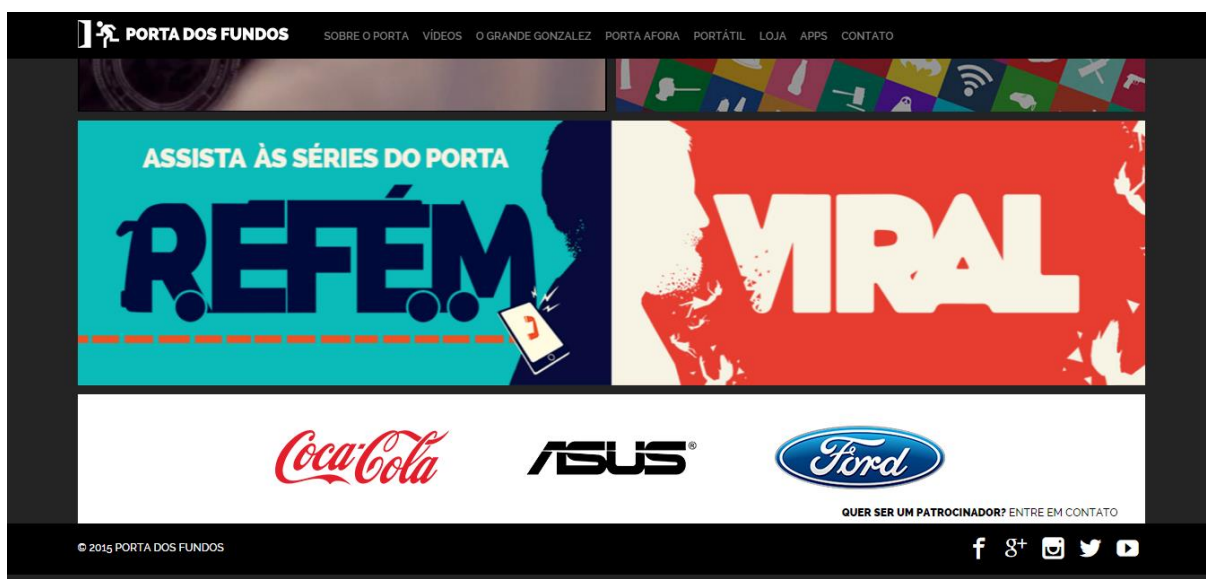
PORTA DOS FUNDOS SOBRE O PORTA VÍDEOS O GRANDE GONZALEZ PORTA AFORA PORTÁTIL LOJA APPS CONTATO

ASSISTA ÀS SÉRIES DO PORTA

REFÉM

VIRAL

Coca-Cola

ASUS®

Ford

QUER SER UM PATROCINADOR? ENTRE EM CONTATO

© 2015 PORTA DOS FUNDOS